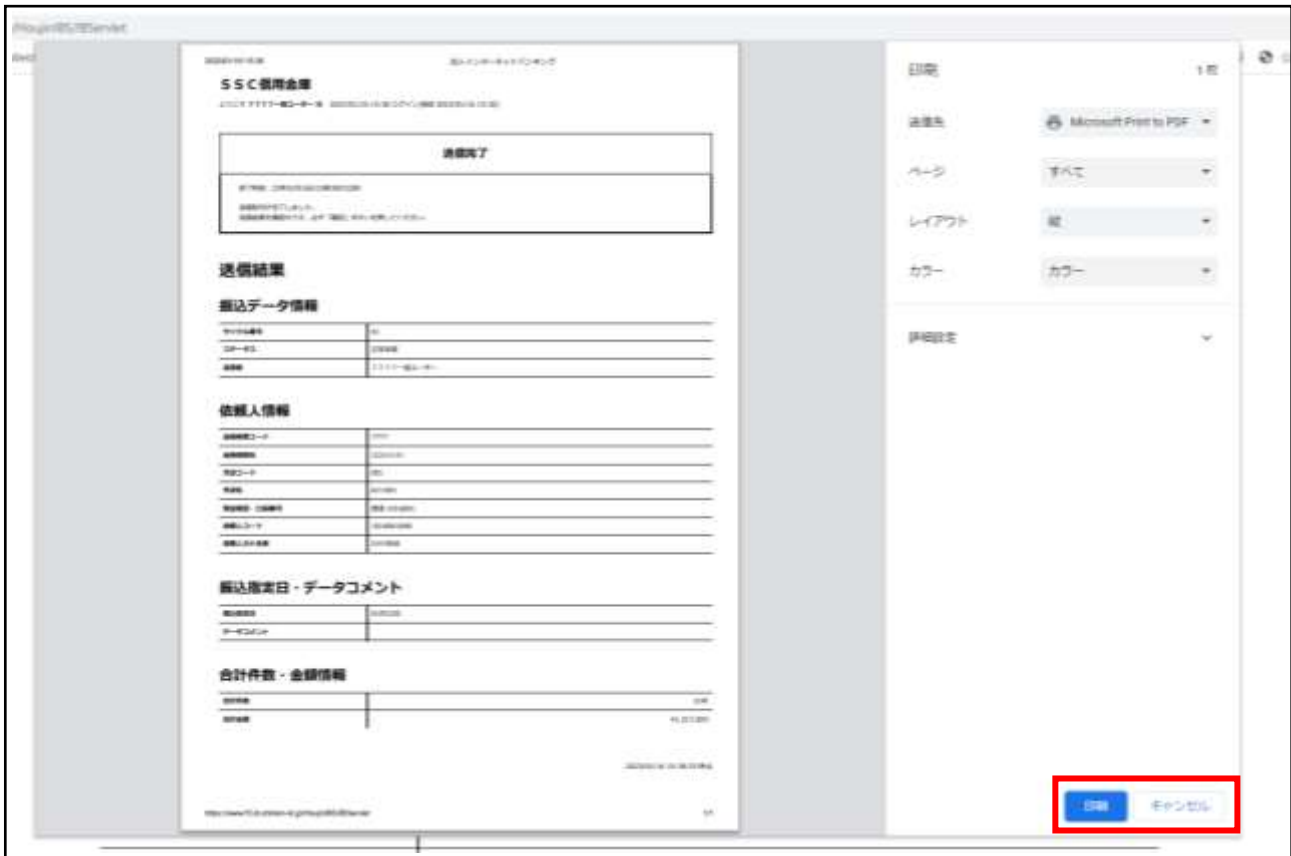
SSC信用金庫

送信完了

送信結果

振込データ情報

| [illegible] | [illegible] |
|---|---|
| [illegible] | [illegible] |
| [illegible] | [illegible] |

依頼人情報

| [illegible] | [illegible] |
|---|---|
| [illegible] | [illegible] |
| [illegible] | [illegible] |
| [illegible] | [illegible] |
| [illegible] | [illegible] |
| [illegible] | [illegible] |
| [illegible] | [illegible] |

振込指定日・データコメント

| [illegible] | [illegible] |
|---|---|
| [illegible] | |

合計件数・金額情報

| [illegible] | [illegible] |
|---|---|
| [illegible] | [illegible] |

印刷 1枚

送信先 Microsoft Print to PDF

ページ すべて

レイアウト 縦

カラー カラー

詳細設定

印刷 キャンセル